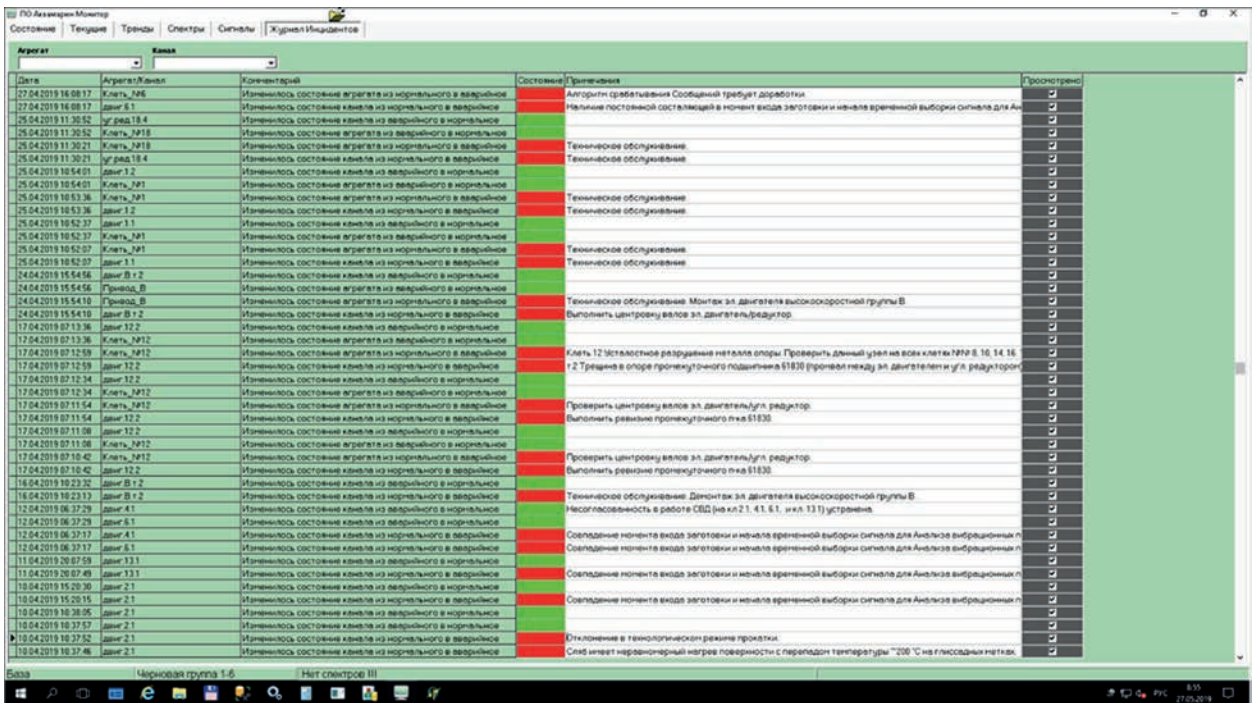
ПО Ахавмарин Монитор

Состояние | Текущие | Тренды | Спектры | Сигналы | Журнал Инцидентов

Агрегат
Канал

| Дата | Агрегат/Канал | Комментарий | Состояние | Примечания | Просмотрено |
|---|---|---|---|---|---|
| 27.04.2019 16:08:17 | Клеть_N6 | Изменилось состояние агрегата из нормального в аварийное | | Алгоритм срабатывания Сообщений требует доработки | ☑ |
| 27.04.2019 16:08:17 | двиг 6.1 | Изменилось состояние канала из нормального в аварийное | | Наличие постоянной составляющей в момент входа заготовки и начала временной выборки сигнала для Ан | ☑ |
| 25.04.2019 11:30:52 | ур.ред.18.4 | Изменилось состояние канала из аварийного в нормальное | | | ☑ |
| 25.04.2019 11:30:52 | Клеть_N18 | Изменилось состояние агрегата из аварийного в нормальное | | | ☑ |
| 25.04.2019 11:30:21 | Клеть_N18 | Изменилось состояние агрегата из нормального в аварийное | | Техническое обслуживание. | ☑ |
| 25.04.2019 11:30:21 | ур.ред.18.4 | Изменилось состояние канала из нормального в аварийное | | Техническое обслуживание. | ☑ |
| 25.04.2019 10:54:01 | двиг.1.2 | Изменилось состояние канала из аварийного в нормальное | | | ☑ |
| 25.04.2019 10:54:01 | Клеть_N1 | Изменилось состояние агрегата из аварийного в нормальное | | | ☑ |
| 25.04.2019 10:53:36 | Клеть_N1 | Изменилось состояние агрегата из нормального в аварийное | | Техническое обслуживание. | ☑ |
| 25.04.2019 10:53:36 | двиг.1.2 | Изменилось состояние канала из нормального в аварийное | | Техническое обслуживание. | ☑ |
| 25.04.2019 10:52:37 | двиг.1.1 | Изменилось состояние канала из аварийного в нормальное | | | ☑ |
| 25.04.2019 10:52:37 | Клеть_N1 | Изменилось состояние агрегата из аварийного в нормальное | | | ☑ |
| 25.04.2019 10:52:07 | Клеть_N1 | Изменилось состояние агрегата из нормального в аварийное | | Техническое обслуживание. | ☑ |
| 25.04.2019 10:52:07 | двиг.1.1 | Изменилось состояние канала из нормального в аварийное | | Техническое обслуживание. | ☑ |
| 24.04.2019 15:54:56 | двиг.В.т.2 | Изменилось состояние канала из аварийного в нормальное | | | ☑ |
| 24.04.2019 15:54:56 | Привод_В | Изменилось состояние агрегата из аварийного в нормальное | | | ☑ |
| 24.04.2019 15:54:10 | Привод_В | Изменилось состояние агрегата из нормального в аварийное | | Техническое обслуживание. Монтаж эл. двигателя высокоскоростной группы В. | ☑ |
| 24.04.2019 15:54:10 | двиг.В.т.2 | Изменилось состояние канала из нормального в аварийное | | Выполнить центровку валов эл. двигатель/редуктор. | ☑ |
| 17.04.2019 07:13:36 | двиг.12.2 | Изменилось состояние канала из аварийного в нормальное | | | ☑ |
| 17.04.2019 07:13:36 | Клеть_N12 | Изменилось состояние агрегата из аварийного в нормальное | | | ☑ |
| 17.04.2019 07:12:59 | Клеть_N12 | Изменилось состояние агрегата из нормального в аварийное | | Клеть 12 Усталостное разрушение металла опоры. Проверить данный узел на всех клетях №№ 8, 10, 14, 16. | ☑ |
| 17.04.2019 07:12:59 | двиг.12.2 | Изменилось состояние канала из нормального в аварийное | | т.2 Трещина в опоре промежуточного подшипника 61830 (провал между эл. двигателем и угл. редуктором | ☑ |
| 17.04.2019 07:12:34 | двиг.12.2 | Изменилось состояние канала из аварийного в нормальное | | | ☑ |
| 17.04.2019 07:12:34 | Клеть_N12 | Изменилось состояние агрегата из аварийного в нормальное | | | ☑ |
| 17.04.2019 07:11:54 | Клеть_N12 | Изменилось состояние агрегата из нормального в аварийное | | Проверить центровку валов эл. двигатель/угл. редуктор. | ☑ |
| 17.04.2019 07:11:54 | двиг.12.2 | Изменилось состояние канала из нормального в аварийное | | Выполнить ревизию промежуточного п-ка 61830. | ☑ |
| 17.04.2019 07:11:08 | двиг.12.2 | Изменилось состояние канала из аварийного в нормальное | | | ☑ |
| 17.04.2019 07:11:08 | Клеть_N12 | Изменилось состояние агрегата из аварийного в нормальное | | | ☑ |
| 17.04.2019 07:10:42 | Клеть_N12 | Изменилось состояние агрегата из нормального в аварийное | | Проверить центровку валов эл. двигатель/угл. редуктор. | ☑ |
| 17.04.2019 07:10:42 | двиг.12.2 | Изменилось состояние канала из нормального в аварийное | | Выполнить ревизию промежуточного п-ка 61830. | ☑ |
| 16.04.2019 10:23:32 | двиг.В.т.2 | Изменилось состояние канала из аварийного в нормальное | | | ☑ |
| 16.04.2019 10:23:13 | двиг.В.т.2 | Изменилось состояние канала из нормального в аварийное | | Техническое обслуживание. Демонтаж эл. двигателя высокоскоростной группы В. | ☑ |
| 12.04.2019 06:37:29 | двиг.4.1 | Изменилось состояние канала из аварийного в нормальное | | Несогласованность в работе СВД (на кл.2.1, 4.1, 6.1, и кл. 13.1) устранена. | ☑ |
| 12.04.2019 06:37:29 | двиг.6.1 | Изменилось состояние канала из аварийного в нормальное | | | ☑ |
| 12.04.2019 06:37:17 | двиг.4.1 | Изменилось состояние канала из нормального в аварийное | | Совпадение момента входа заготовки и начала временной выборки сигнала для Анализа вибрационных п | ☑ |
| 12.04.2019 06:37:17 | двиг.6.1 | Изменилось состояние канала из нормального в аварийное | | Совпадение момента входа заготовки и начала временной выборки сигнала для Анализа вибрационных п | ☑ |
| 11.04.2019 20:07:59 | двиг.13.1 | Изменилось состояние канала из аварийного в нормальное | | | ☑ |
| 11.04.2019 20:07:49 | двиг.13.1 | Изменилось состояние канала из нормального в аварийное | | Совпадение момента входа заготовки и начала временной выборки сигнала для Анализа вибрационных п | ☑ |
| 10.04.2019 15:20:30 | двиг.2.1 | Изменилось состояние канала из аварийного в нормальное | | | ☑ |
| 10.04.2019 15:20:15 | двиг.2.1 | Изменилось состояние канала из нормального в аварийное | | Совпадение момента входа заготовки и начала временной выборки сигнала для Анализа вибрационных п | ☑ |
| 10.04.2019 10:38:05 | двиг.2.1 | Изменилось состояние канала из аварийного в нормальное | | | ☑ |
| 10.04.2019 10:37:57 | двиг.2.1 | Изменилось состояние канала из аварийного в нормальное | | | ☑ |
| 10.04.2019 10:37:52 | двиг.2.1 | Изменилось состояние канала из нормального в аварийное | | Отклонение в технологическом режиме прокатки. | ☑ |
| 10.04.2019 10:37:46 | двиг.2.1 | Изменилось состояние канала из нормального в аварийное | | Слэб имеет неравномерный нагрев поверхности с перепадом температуры ~200 °С на глиссадных метках. | ☑ |

База | Черновая группа 1-6 | Нет спектров !!!

РУС 8:55 27.05.2019